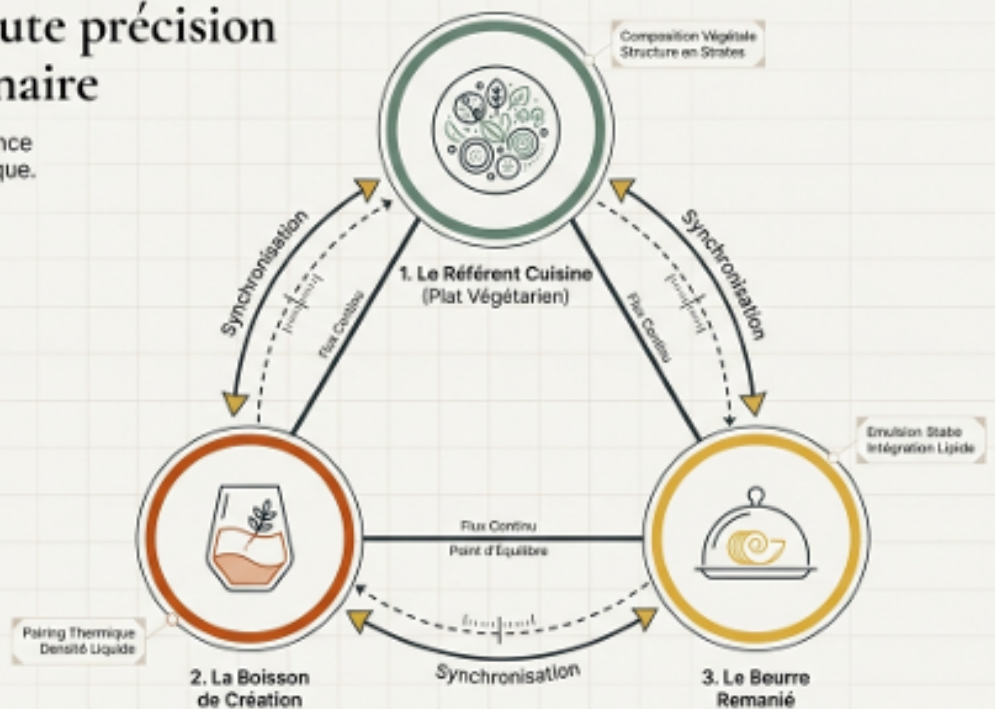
ute précision
naire

nce
que.

Composition Végétale
Structure en Strates

Synchronisation

Synchronisation

Flux Continu

Flux Continu

1. Le Référent Cuisine
(Plat Végétarien)

Emulsion Stabe
Intégration Lipide

Flux Continu
Point d'Équilibre

Pairing Thermique
Densité Liquide

Synchronisation

2. La Boisson
de Création

3. Le Beurre
Remanié